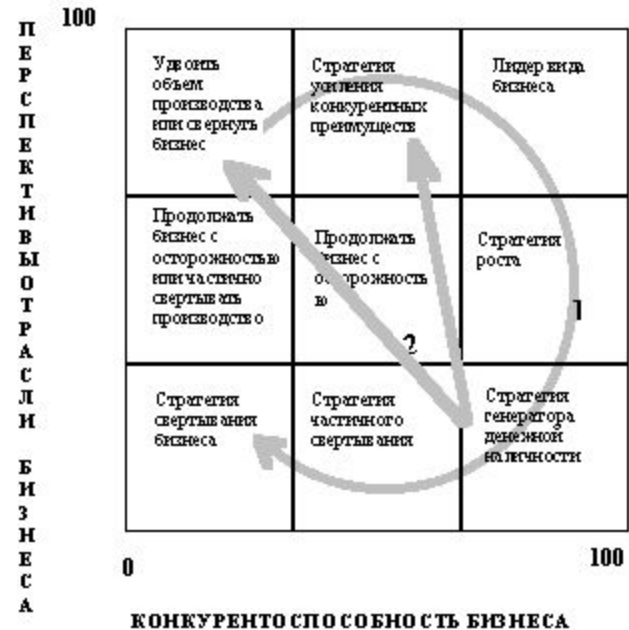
ПЕРСПЕКТИВЫ ОТРАСЛИ БИЗНЕСА

100

Удвоить объем производства или свернуть бизнес

Стратегия усиления конкурентных преимуществ

Лидер вида бизнеса

Продолжать бизнес с осторожностью или частично свертывать производство

Продолжать бизнес с осторожностью

Стратегия роста

1

2

Стратегия свертывания бизнеса

Стратегия частичного свертывания

Стратегия генератора денежной наличности

0

100

КОНКУРЕНТОСПОСОБНОСТЬ БИЗНЕСА